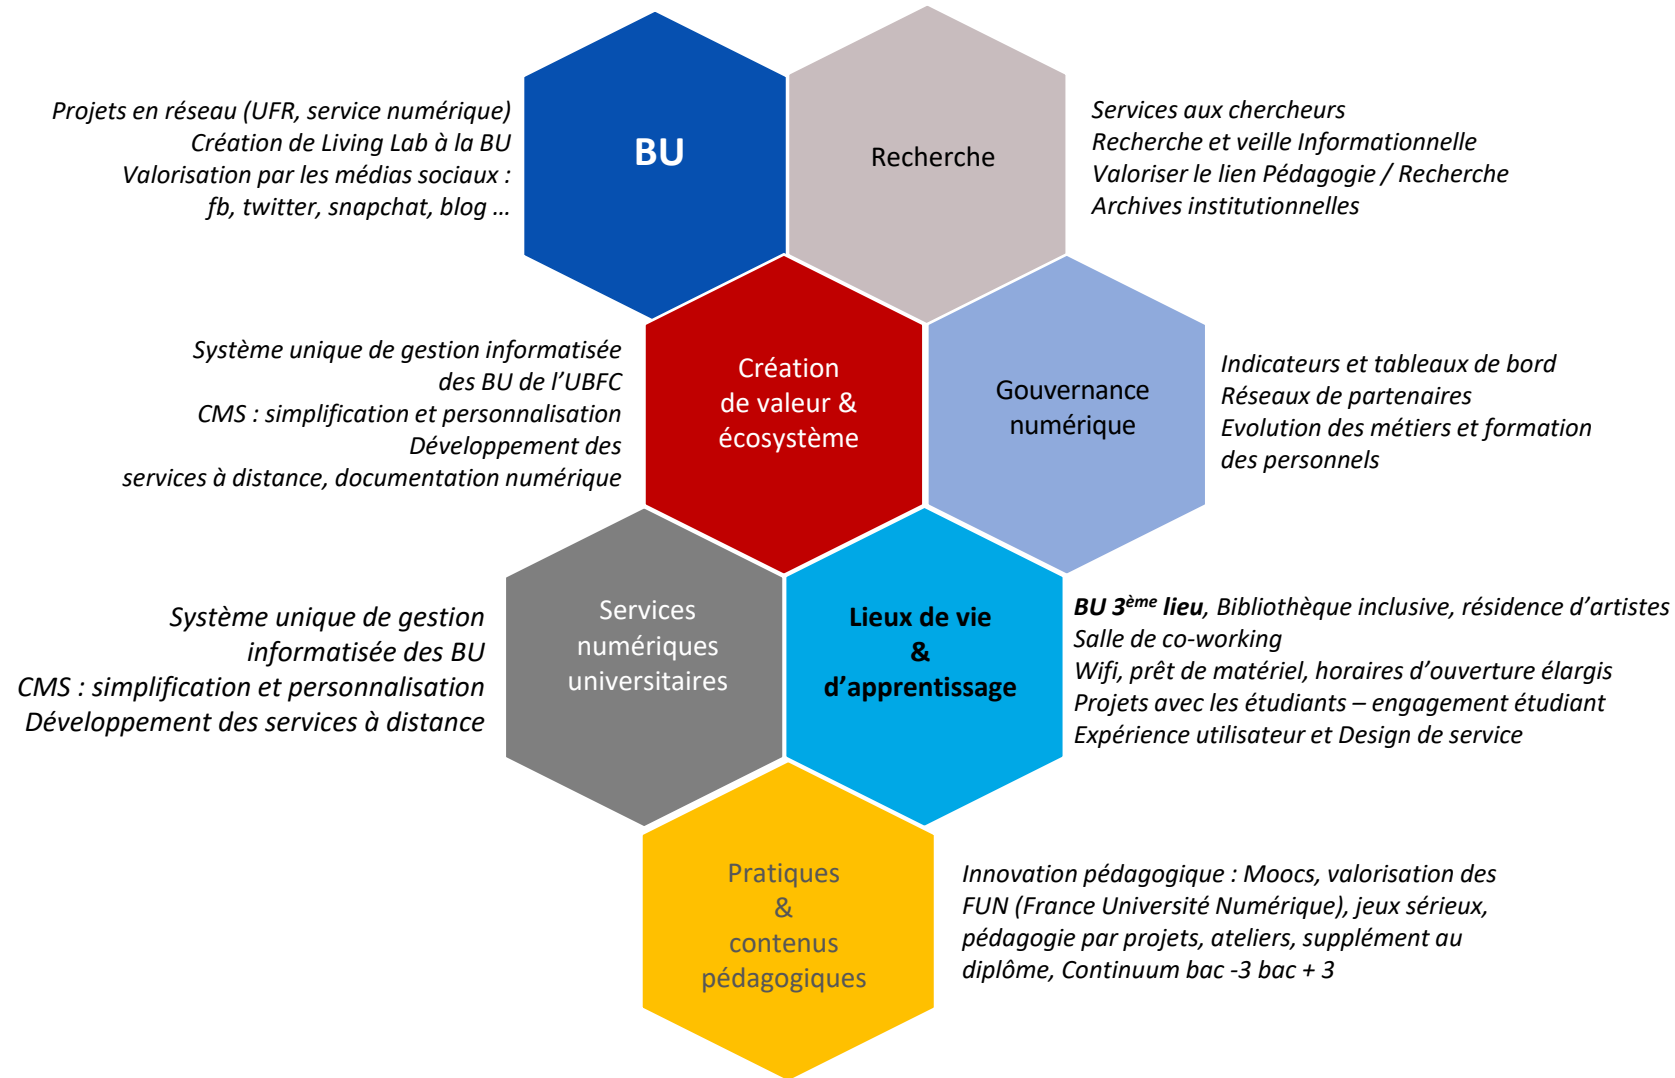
Projets en réseau (UFR, service numérique)
Création de Living Lab à la BU
Valorisation par les médias sociaux :
fb, twitter, snapchat, blog …

BU

Recherche

Services aux chercheurs
Recherche et veille Informationnelle
Valoriser le lien Pédagogie / Recherche
Archives institutionnelles

Système unique de gestion informatisée
des BU de l'UBFC
CMS : simplification et personnalisation
Développement des
services à distance, documentation numérique

Création
de valeur &
écosystème

Gouvernance
numérique

Indicateurs et tableaux de bord
Réseaux de partenaires
Evolution des métiers et formation
des personnels

Système unique de gestion
informatisée des BU
CMS : simplification et personnalisation
Développement des services à distance

Services
numériques
universitaires

Lieux de vie
&
d'apprentissage

BU 3ème lieu, Bibliothèque inclusive, résidence d'artistes
Salle de co-working
Wifi, prêt de matériel, horaires d'ouverture élargis
Projets avec les étudiants – engagement étudiant
Expérience utilisateur et Design de service

Pratiques
&
contenus
pédagogiques

Innovation pédagogique : Moocs, valorisation des
FUN (France Université Numérique), jeux sérieux,
pédagogie par projets, ateliers, supplément au
diplôme, Continuum bac -3 bac + 3